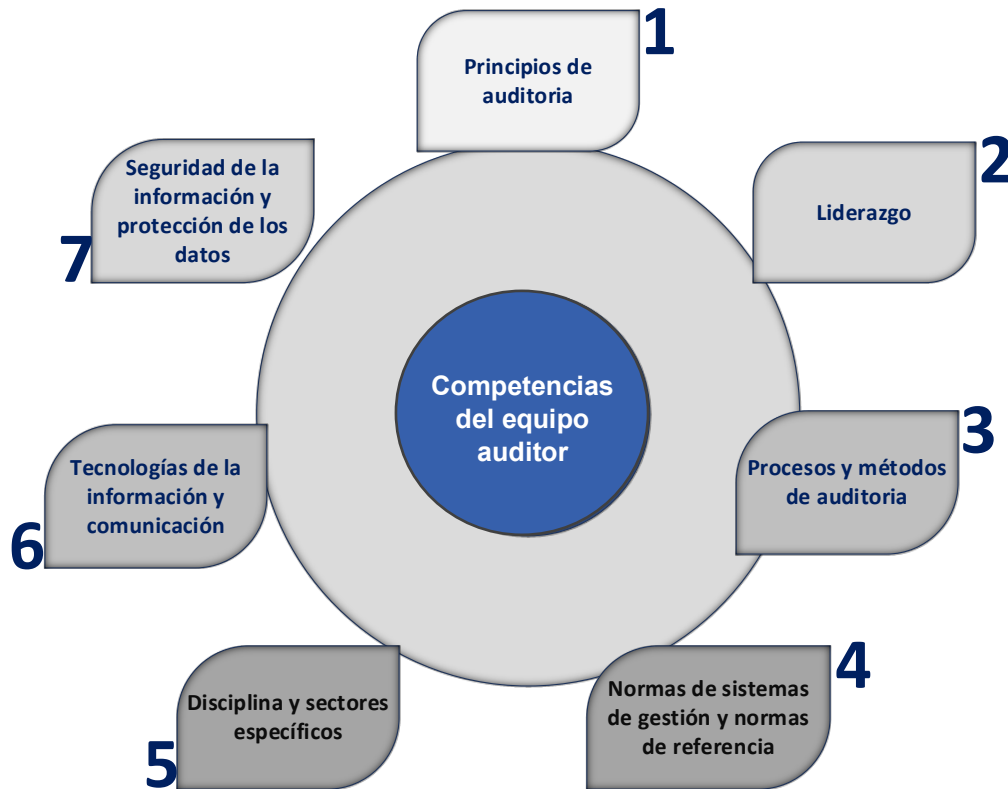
Competencias del equipo auditor

1
Principios de auditoria

2
Liderazgo

3
Procesos y métodos de auditoria

4
Normas de sistemas de gestión y normas de referencia

5
Disciplina y sectores específicos

6
Tecnologías de la información y comunicación

7
Seguridad de la información y protección de los datos